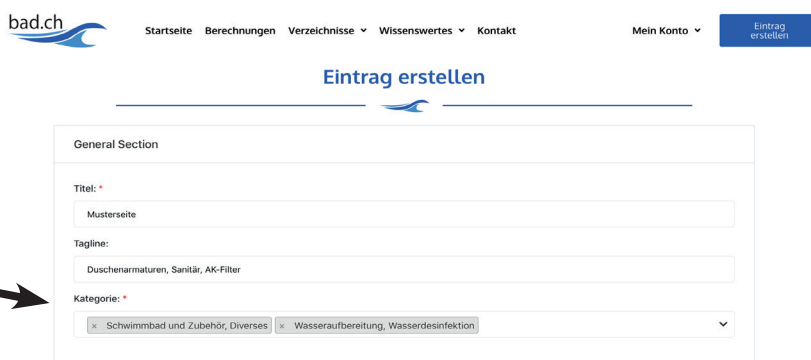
bad.ch

Startseite Berechnungen Verzeichnisse Wissenswertes Kontakt Mein Konto Eintrag erstellen

Eintrag erstellen

General Section

Titel: *

Musterseite

Tagline:

Duschenarmaturen, Sanitär, AK-Filter

Kategorie: *

× Schwimmbad und Zubehör, Diverses × Wasseraufbereitung, Wasserdesinfektion